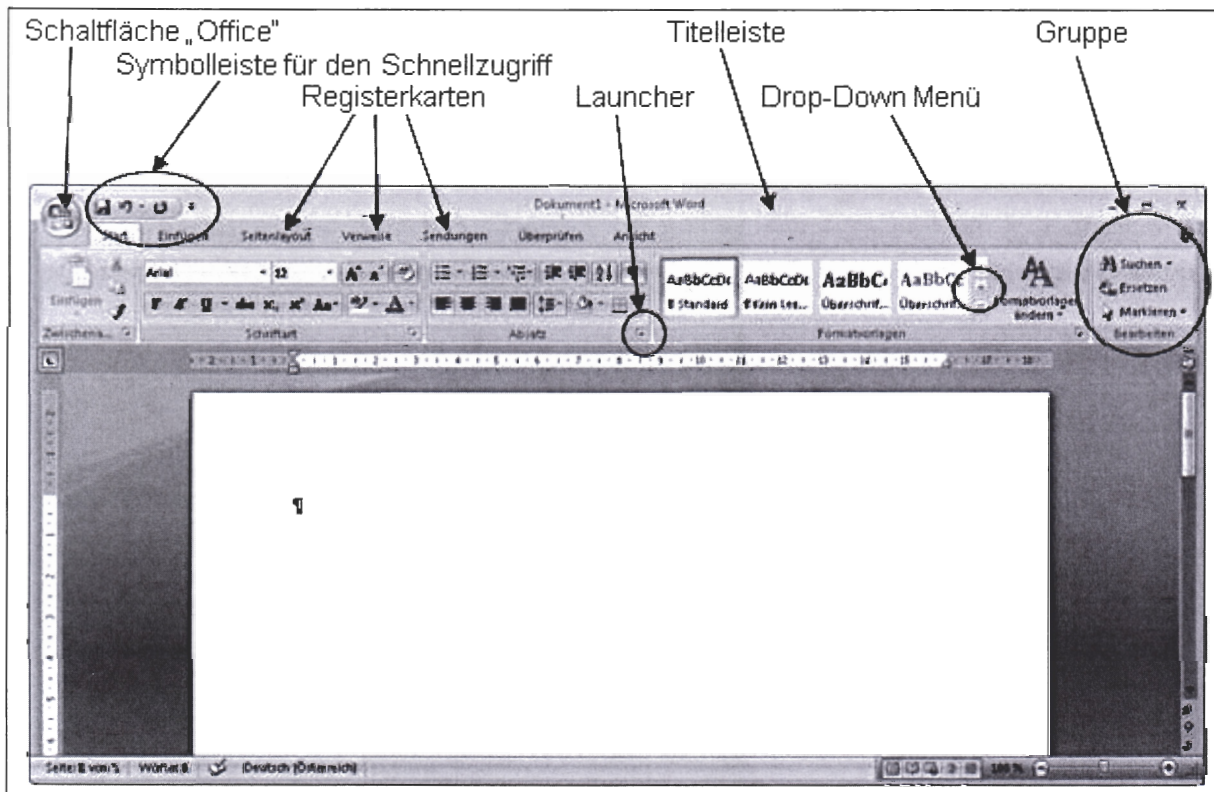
Schaltfläche „Office"
Symbolleiste für den Schnellzugriff
Registerkarten
Launcher
Titelleiste
Drop-Down Menü
Gruppe

Dokument1 - Microsoft Word

Start Einfügen Seitenlayout Verweise Sendungen Überprüfen Ansicht

Einfügen
Zwischena...
Arial 12
Schriftart
Absatz
AaBbCcDc ¶ Standard
AaBbCcDc ¶ Kein Lee...
AaBbC Überschrif...
AaBbCc Überschrif...
Formatvorlagen ändern
Formatvorlagen
Suchen
Ersetzen
Markieren
Bearbeiten

¶

Seite: 1 von 1 Wörter: 0 Deutsch (Österreich)
100 %